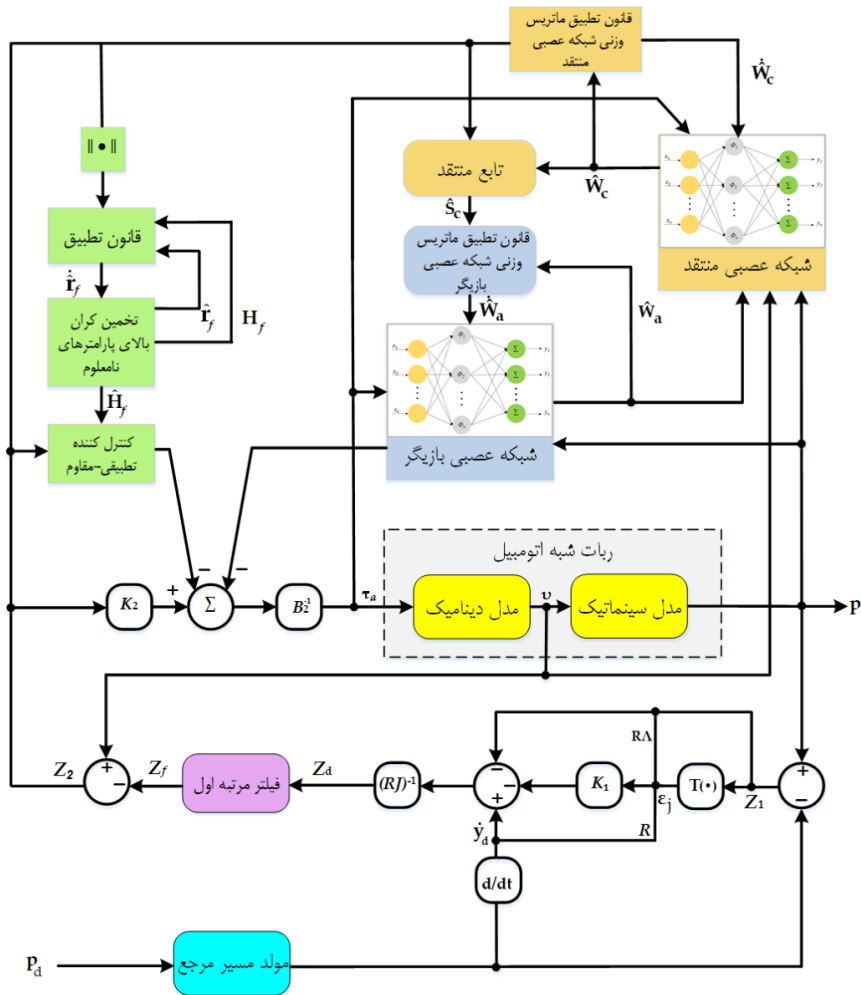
قانون تطبیق ماتریس وزنی شبکه عصبی منتقد

$\dot{\hat{W}}_c$

$\| \bullet \|$

تابع منتقد

$\hat{W}_c$

$\hat{S}_c$

قانون تطبیق

$\dot{\hat{r}}_f$

$\hat{r}_f$

$H_f$

تخمین کران بالای پارامترهای نامعلوم

$\hat{H}_f$

قانون تطبیق ماتریس وزنی شبکه عصبی بازیگر

$\dot{\hat{W}}_a$

$\hat{W}_a$

شبکه عصبی منتقد

شبکه عصبی بازیگر

کنترل کننده تطبیقی-مقاوم

ربات شبه اتومبیل

$K_2$

+

$-$

$-$

$\Sigma$

$B_2^{-1}$

$\tau_a$

مدل دینامیک

$\upsilon$

مدل سینماتیک

p

$R\Lambda$

$Z_2$

+

$-$

$Z_f$

فیلتر مرتبه اول

$Z_d$

$(RJ)^{-1}$

$-$

+

$K_1$

$\varepsilon_j$

$T(\bullet)$

$Z_1$

+

$-$

$\dot{y}_d$

R

d/dt

$p_d$

مولد مسیر مرجع